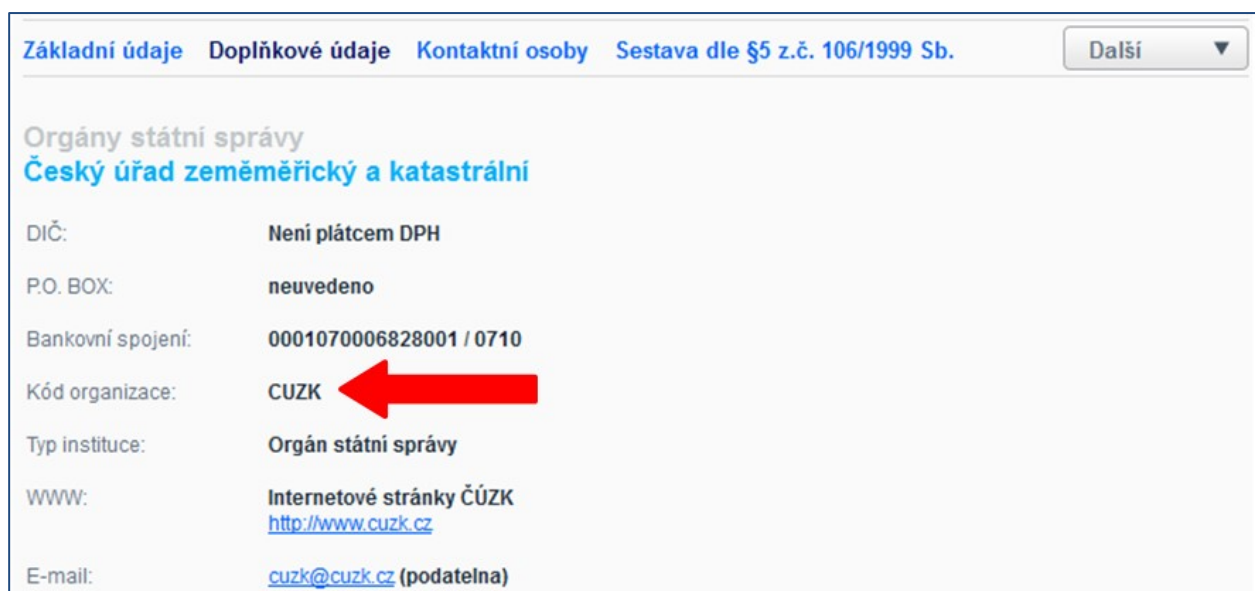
Základní údaje Doplňkové údaje Kontaktní osoby Sestava dle §5 z.č. 106/1999 Sb. Další ▼

Orgány státní správy
Český úřad zeměměřický a katastrální

| | |
|---|---|
| DIČ: | Není plátcem DPH |
| P.O. BOX: | neuvedeno |
| Bankovní spojení: | 0001070006828001 / 0710 |
| Kód organizace: | CUZK |
| Typ instituce: | Orgán státní správy |
| WWW: | Internetové stránky ČÚZK http://www.cuzk.cz |
| E-mail: | cuzk@cuzk.cz (podatelna) |